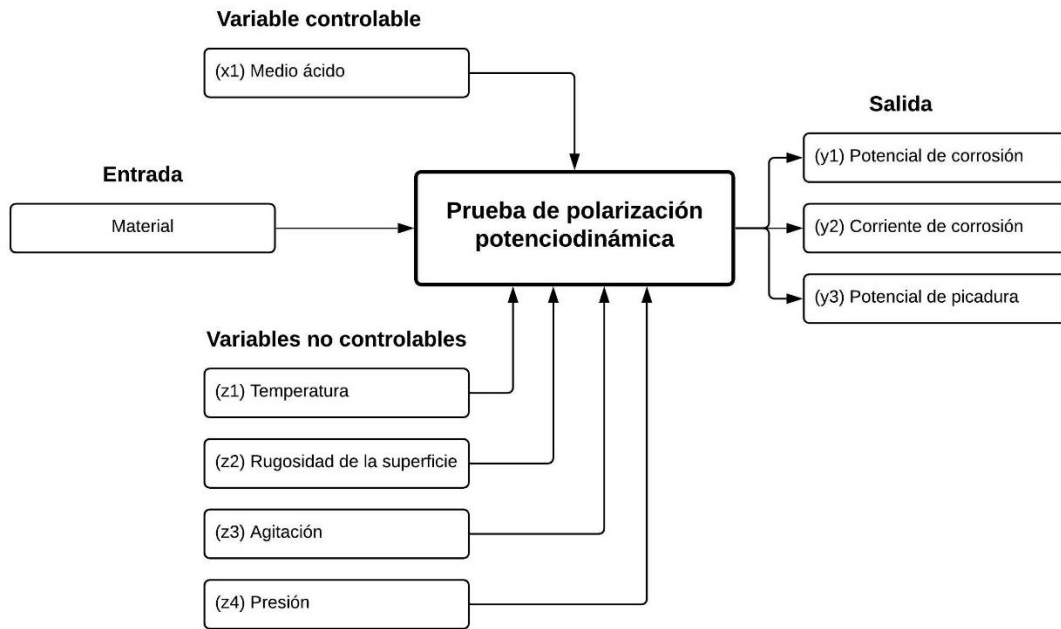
Variable controlable

(x1) Medio ácido

Salida

Entrada

Material

Prueba de polarización potenciodinámica

(y1) Potencial de corrosión

(y2) Corriente de corrosión

(y3) Potencial de picadura

Variables no controlables

(z1) Temperatura

(z2) Rugosidad de la superficie

(z3) Agitación

(z4) Presión